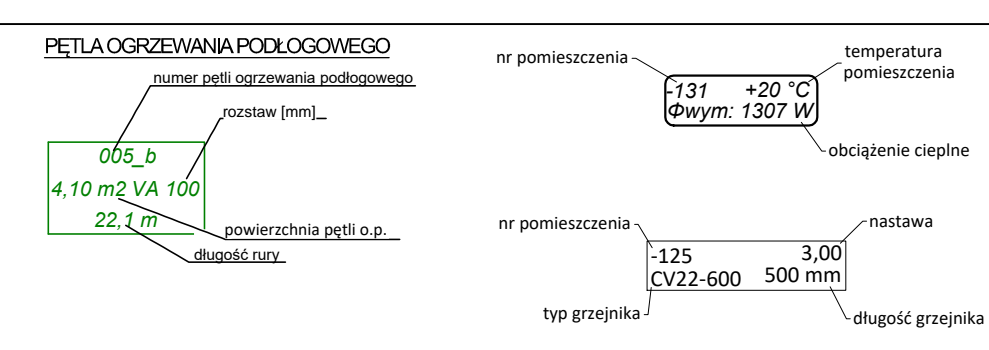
PĘTLA OGRZEWANIA PODŁOGOWEGO

numer pętli ogrzewania podłogowego

rozstaw [mm]

005_b
4,10 m2 VA 100
22,1 m

powierzchnia pętli o.p.

długość rury

nr pomieszczenia

temperatura pomieszczenia

-131 +20 °C
Φwym: 1307 W

obciążenie cieplne

nr pomieszczenia

nastawa

-125 3,00
CV22-600 500 mm

typ grzejnika

długość grzejnika